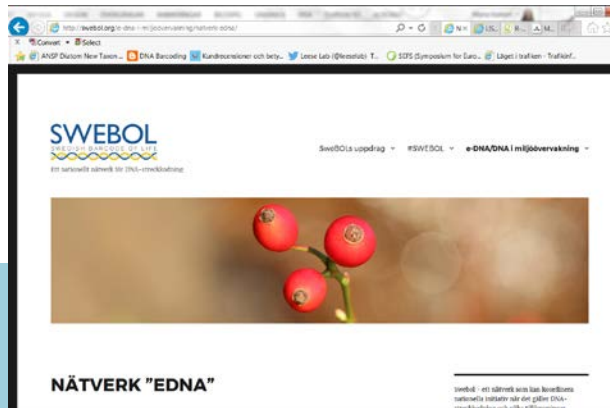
http://swebol.org/e-dna-i-miljoovervakning/natverk-edna/

Convert Select

ANSP Diatom New Taxon ... DNA Barcoding Kundreceptioner och bety... Leese Lab (@leeselab) T... SEFS (Symposium for Euro... Läget i trafiken - Trafikinf...

SWEBOL
SWEDISH BARCODE OF LIFE
Ett nationellt nätverk för DNA-streckkodning

SweBOLs uppdrag
#SWEBOL
e-DNA/DNA i miljöövervakning

NÄTVERK "EDNA"

swebol - ett nätverk som kan koordinera nationella initiativ när det gäller DNA-streckkodning och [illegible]